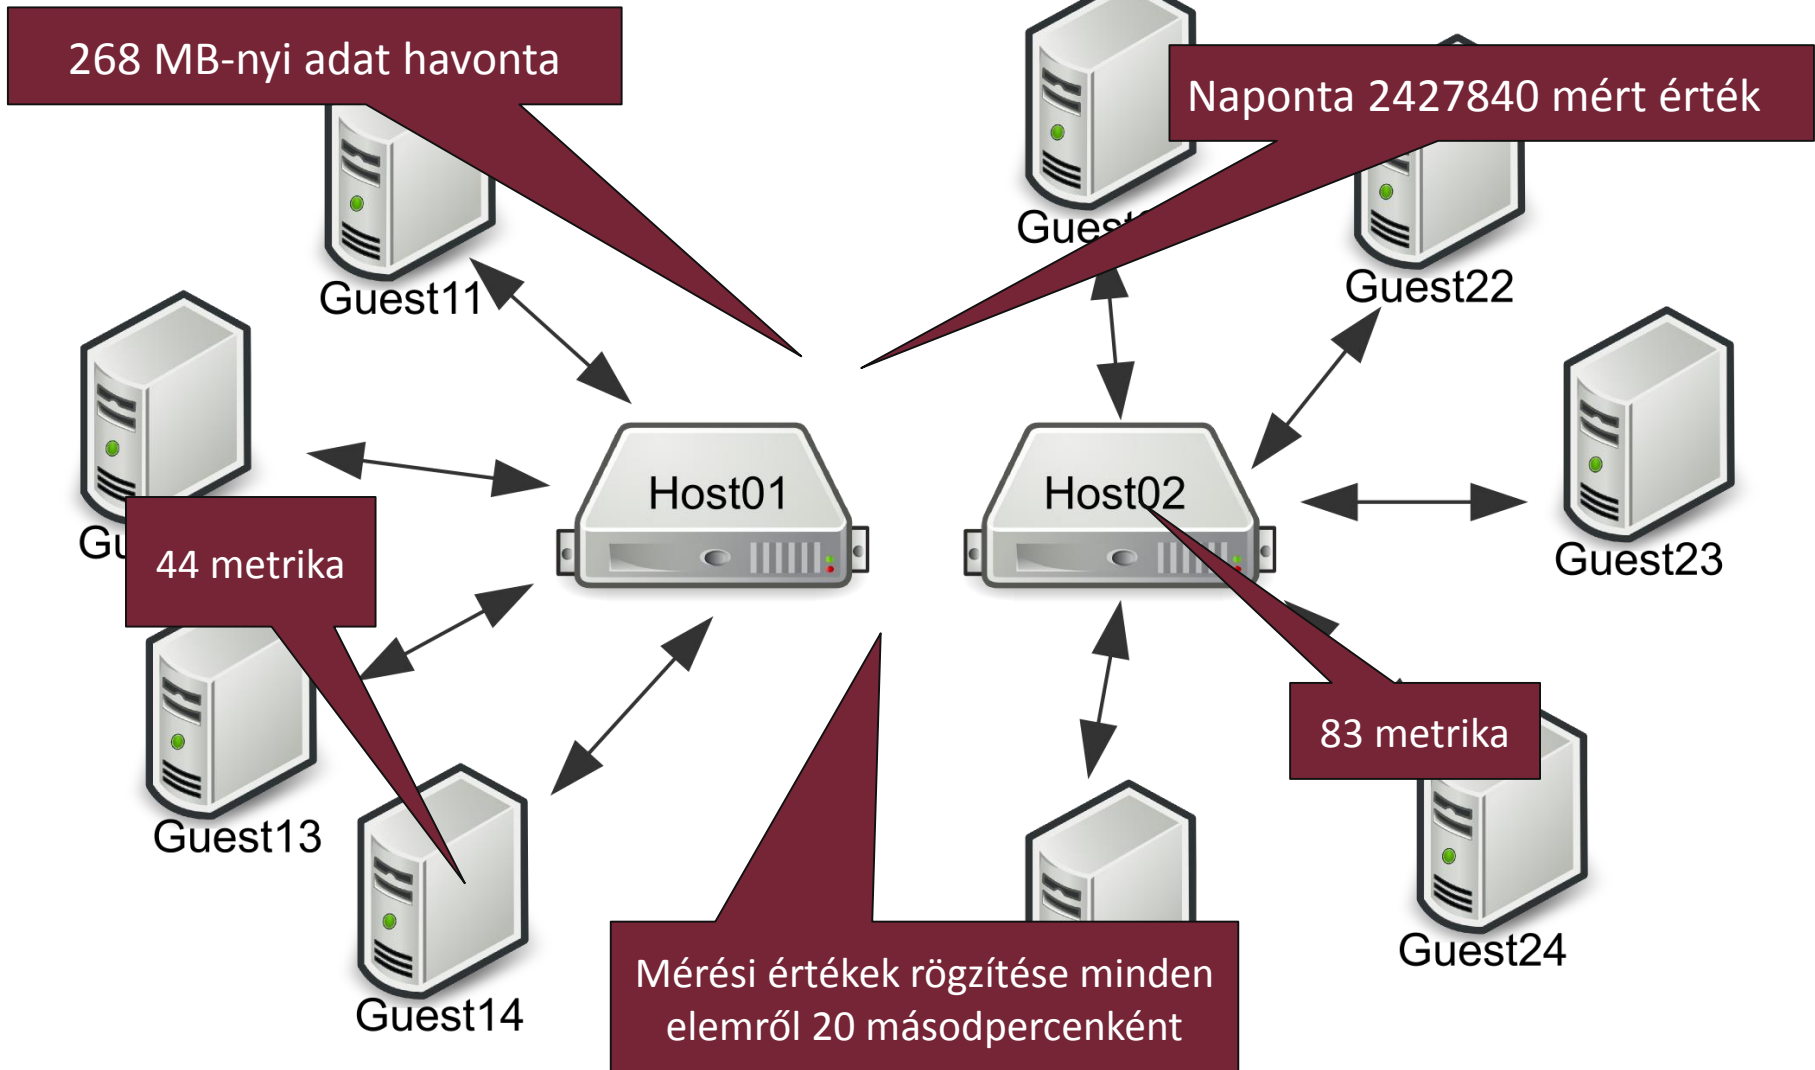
268 MB-nyi adat havonta

Naponta 2427840 mért érték

Gues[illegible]

Guest22

Guest11

Gu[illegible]

44 metrika

Host01

Host02

Guest23

83 metrika

Guest13

Guest14

Guest24

Mérési értékek rögzítése minden elemről 20 másodpercenként